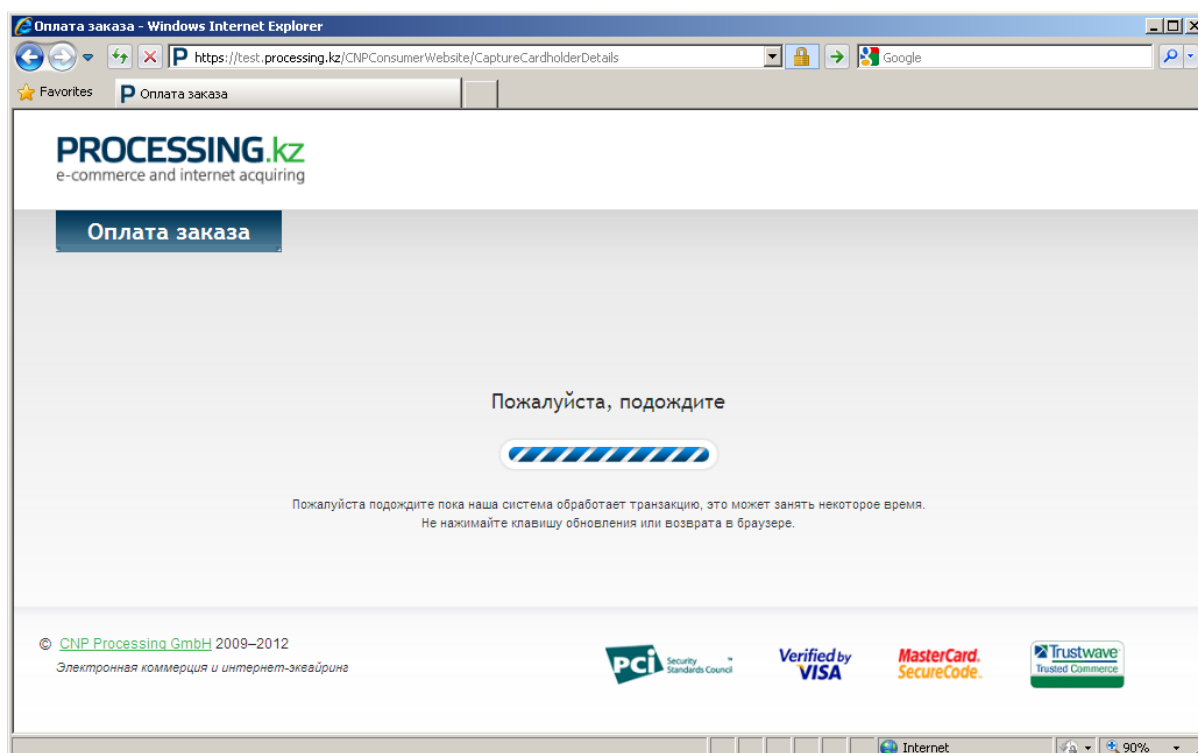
Оплата заказа - Windows Internet Explorer

https://test.processing.kz/CNPConsumerWebsite/CaptureCardholderDetails

Google

Favorites

Оплата заказа

PROCESSING.kz
e-commerce and internet acquiring

Оплата заказа

Пожалуйста, подождите

Пожалуйста подождите пока наша система обработает транзакцию, это может занять некоторое время.
Не нажимайте клавишу обновления или возврата в браузере.

© CNP Processing GmbH 2009–2012
Электронная коммерция и интернет-эквайринг

PCI Security Standards Council

Verified by VISA

MasterCard. SecureCode.

Trustwave Trusted Commerce

Internet

90%